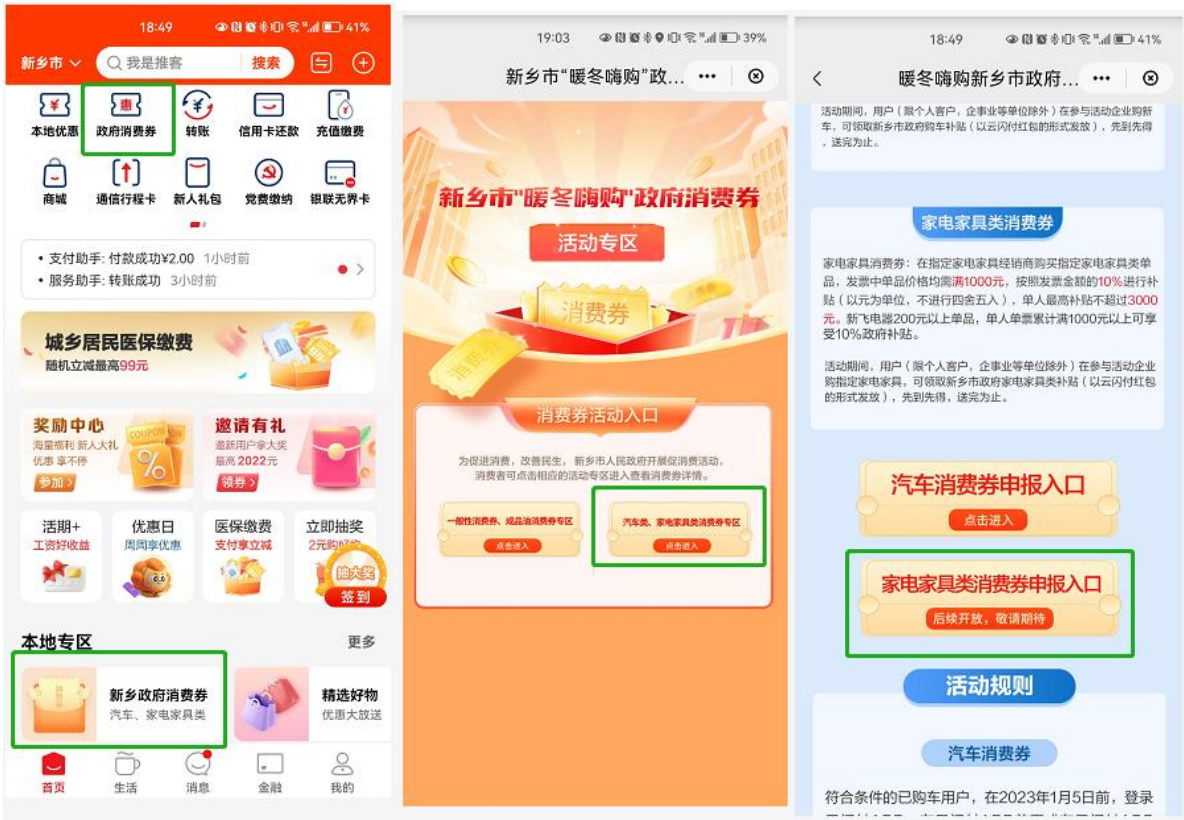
18:49 41%

新乡市 我是推客 搜索

本地优惠 政府消费券 转账 信用卡还款 充值缴费

商城 通信行程卡 新人礼包 党费缴纳 银联无界卡

• 支付助手: 付款成功¥2.00 1小时前

• 服务助手: 转账成功 3小时前

城乡居民医保缴费
随机立减最高99元

奖励中心
海量福利 新人大礼 优惠 享不停
参加

邀请有礼
邀新用户拿大奖 最高2022元
领券

活期+
工资好收益

优惠日
周周享优惠

医保缴费
支付享立减

立即抽奖
2元购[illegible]

抽大奖
签到

本地专区 更多

新乡政府消费券
汽车、家电家具类

精选好物
优惠大放送

首页 生活 消息 金融 我的

19:03 39%

新乡市"暖冬嗨购"政…

新乡市"暖冬嗨购"政府消费券

活动专区

消费券

消费券活动入口

为促进消费，改善民生，新乡市人民政府开展促消费活动，消费者可点击相应的活动专区进入查看消费券详情。

一般性消费券、成品油消费券专区
点击进入

汽车类、家电家具类消费券专区
点击进入

18:49 41%

暖冬嗨购新乡市政府…

活动期间，用户（限个人客户，企事业等单位除外）在参与活动企业购新车，可领取新乡市政府购车补贴（以云闪付红包的形式发放），先到先得，送完为止。

家电家具类消费券

家电家具消费券：在指定家电家具经销商购买指定家电家具类单品，发票中单品价格均需满1000元，按照发票金额的10%进行补贴（以元为单位，不进行四舍五入），单人最高补贴不超过3000元。新飞电器200元以上单品，单人单票累计满1000元以上可享受10%政府补贴。

活动期间，用户（限个人客户，企事业等单位除外）在参与活动企业购指定家电家具，可领取新乡市政府家电家具类补贴（以云闪付红包的形式发放），先到先得，送完为止。

汽车消费券申报入口
点击进入

家电家具类消费券申报入口
后续开放，敬请期待

活动规则

汽车消费券

符合条件的已购车用户，在2023年1月5日前，登录